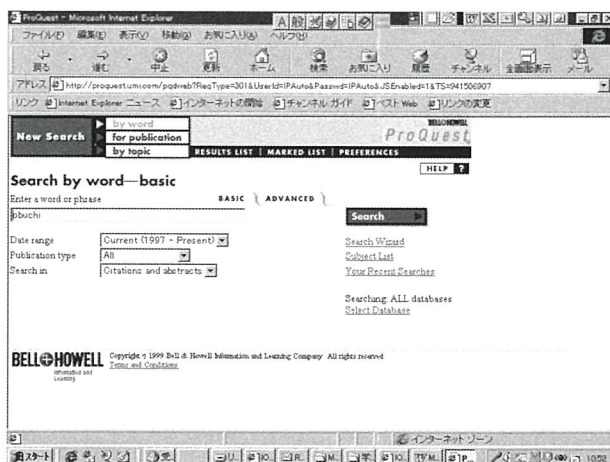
ProQuest - Microsoft Internet Explorer

ファイル(F) 編集(E) 表示(V) 移動(G) お気に入り(A) ヘルプ(H)

戻る 進む 中止 更新 ホーム 検索 お気に入り 履歴 チャンネル 全画面表示 メール

アドレス http://proquest.umi.com/pqdweb?ReqType=301&UserId=IPAuto&Passwd=IPAuto&JSEnabled=1&TS=941506907

リンク Internet Explorer ニュース インターネットの開始 チャンネル ガイド ベスト Web リンクの変更

New Search

by word

for publication

by topic

RESULTS LIST | MARKED LIST | PREFERENCES

BELL&HOWELL

ProQuest

HELP ?

Search by word—basic

Enter a word or phrase

BASIC | ADVANCED

obuchi

Search

Date range Current (1997 - Present)

Publication type All

Search in Citations and abstracts

Search Wizard

Subject List

Your Recent Searches

Searching: ALL databases

Select Database

BELL&HOWELL

Information and Learning

Copyright © 1999 Bell & Howell Information and Learning Company. All rights reserved

Terms and Conditions

インターネット ゾーン

スタート

10:50